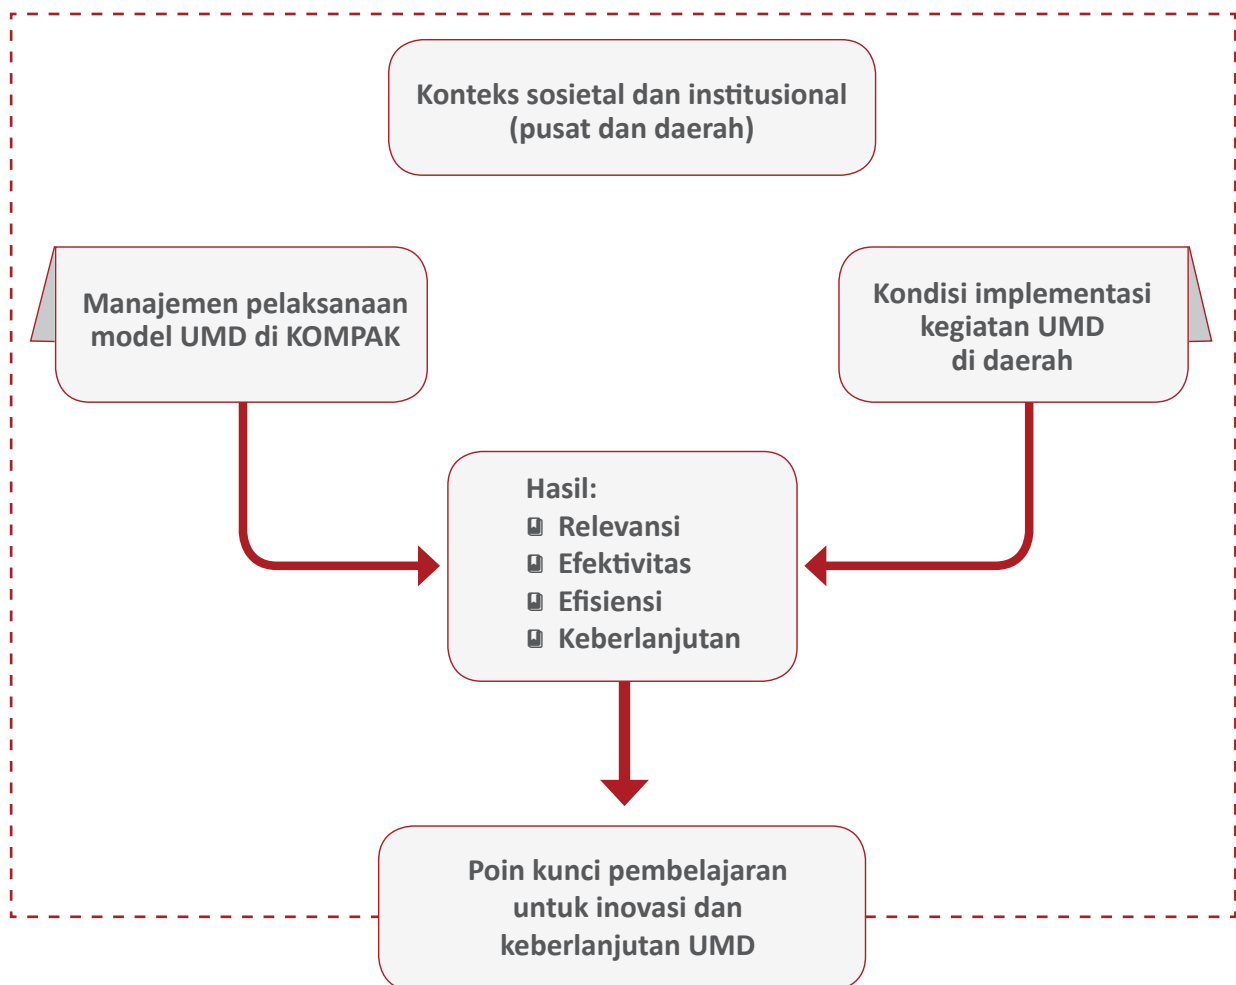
Konteks sosietal dan institusional (pusat dan daerah)

Manajemen pelaksanaan model UMD di KOMPAK

Kondisi implementasi kegiatan UMD di daerah

Hasil:
- Relevansi
- Efektivitas
- Efisiensi
- Keberlanjutan

Poin kunci pembelajaran untuk inovasi dan keberlanjutan UMD